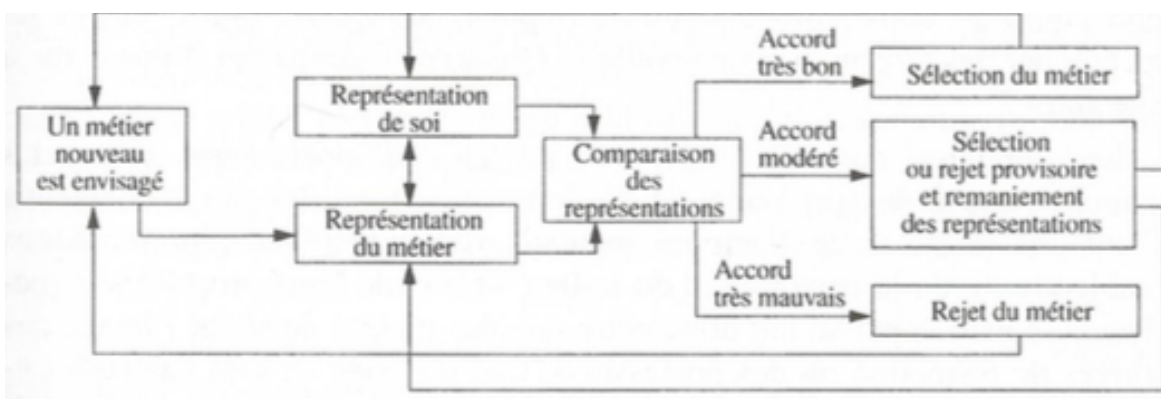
Un métier nouveau est envisagé

Représentation de soi

Représentation du métier

Comparaison des représentations

Accord très bon

Sélection du métier

Accord modéré

Sélection ou rejet provisoire et remaniement des représentations

Accord très mauvais

Rejet du métier